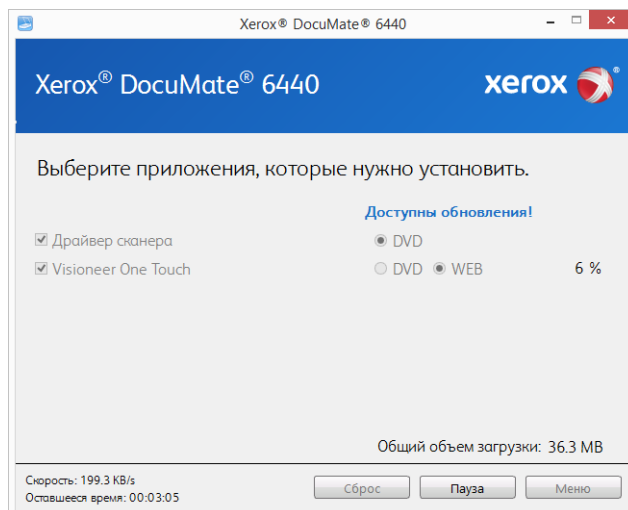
Xerox® DocuMate® 6440

Xerox® DocuMate® 6440

xerox

Выберите приложения, которые нужно установить.

Доступны обновления!

Драйвер сканера
DVD

Visioneer One Touch
DVD WEB
6 %

Общий объем загрузки: 36.3 MB

Скорость: 199.3 KB/s
Оставшееся время: 00:03:05

Сброс
Пауза
Меню